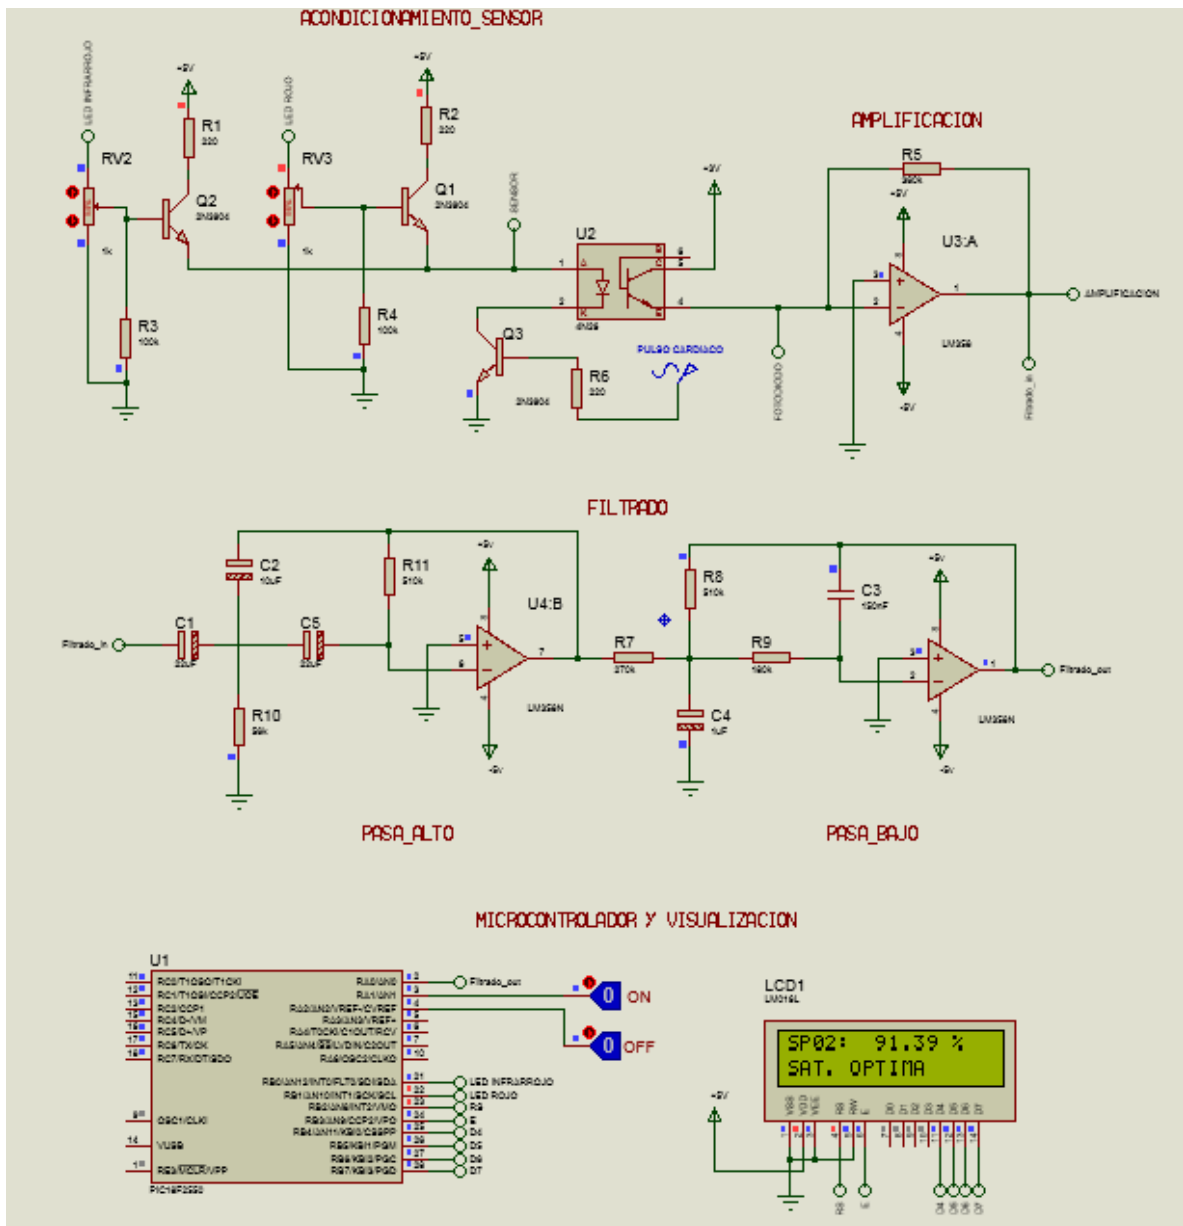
ACONDICIONAMIENTO_SENSOR

LED INFRARROJO
+5V
R1
220
RV2
Q2
2N3904
1k
R3
100k

LED ROJO
+5V
R2
220
RV3
Q1
2N3904
1k
R4
100k

SENSOR
U2
4N25
+5V
Q3
2N3904
R6
220
PULSO CARDIACO
FOTODIODO

AMPLIFICACION
R5
390k
+5V
U3:A
LM358
-5V
AMPLIFICACION
Filtrado_in

FILTRADO

C2
10uF
R11
510k
+5V
U4:B
LM358N
-5V
Filtrado_in
C1
22uF
C5
22uF
R10
56k

R8
510k
C3
150nF
+5V
R7
270k
R9
180k
C4
1uF
LM358N
-5V
Filtrado_out

PASA_ALTO

PASA_BAJO

MICROCONTROLADOR Y VISUALIZACION

U1
RC0/T1OSO/T1CKI
RC1/T1OSI/CCP2/UOE
RC2/CCP1
RC4/D-/VM
RC5/D+/VP
RC6/TX/CK
RC7/RX/DT/SDO
OSC1/CLKI
VUSB
RE3/MCLR/VPP
RA0/AN0
RA1/AN1
RA2/AN2/VREF-/CVREF
RA3/AN3/VREF+
RA4/T0CKI/C1OUT/RCV
RA5/AN4/SS/LVDIN/C2OUT
RA6/OSC2/CLKO
RB0/AN12/INT0/FLT0/SDI/SDA
RB1/AN10/INT1/SCK/SCL
RB2/AN8/INT2/VMO
RB3/AN9/CCP2/VPO
RB4/AN11/KBI0/CSSPP
RB5/KBI1/PGM
RB6/KBI2/PGC
RB7/KBI3/PGD
PIC18F2550
Filtrado_out
LED INFRARROJO
LED ROJO
RS
E
D4
D5
D6
D7
0 ON
0 OFF

LCD1
LM016L
SP02: 91.39 %
SAT. OPTIMA
+5V
VSS
VDD
VEE
RS
RW
E
D0
D1
D2
D3
D4
D5
D6
D7